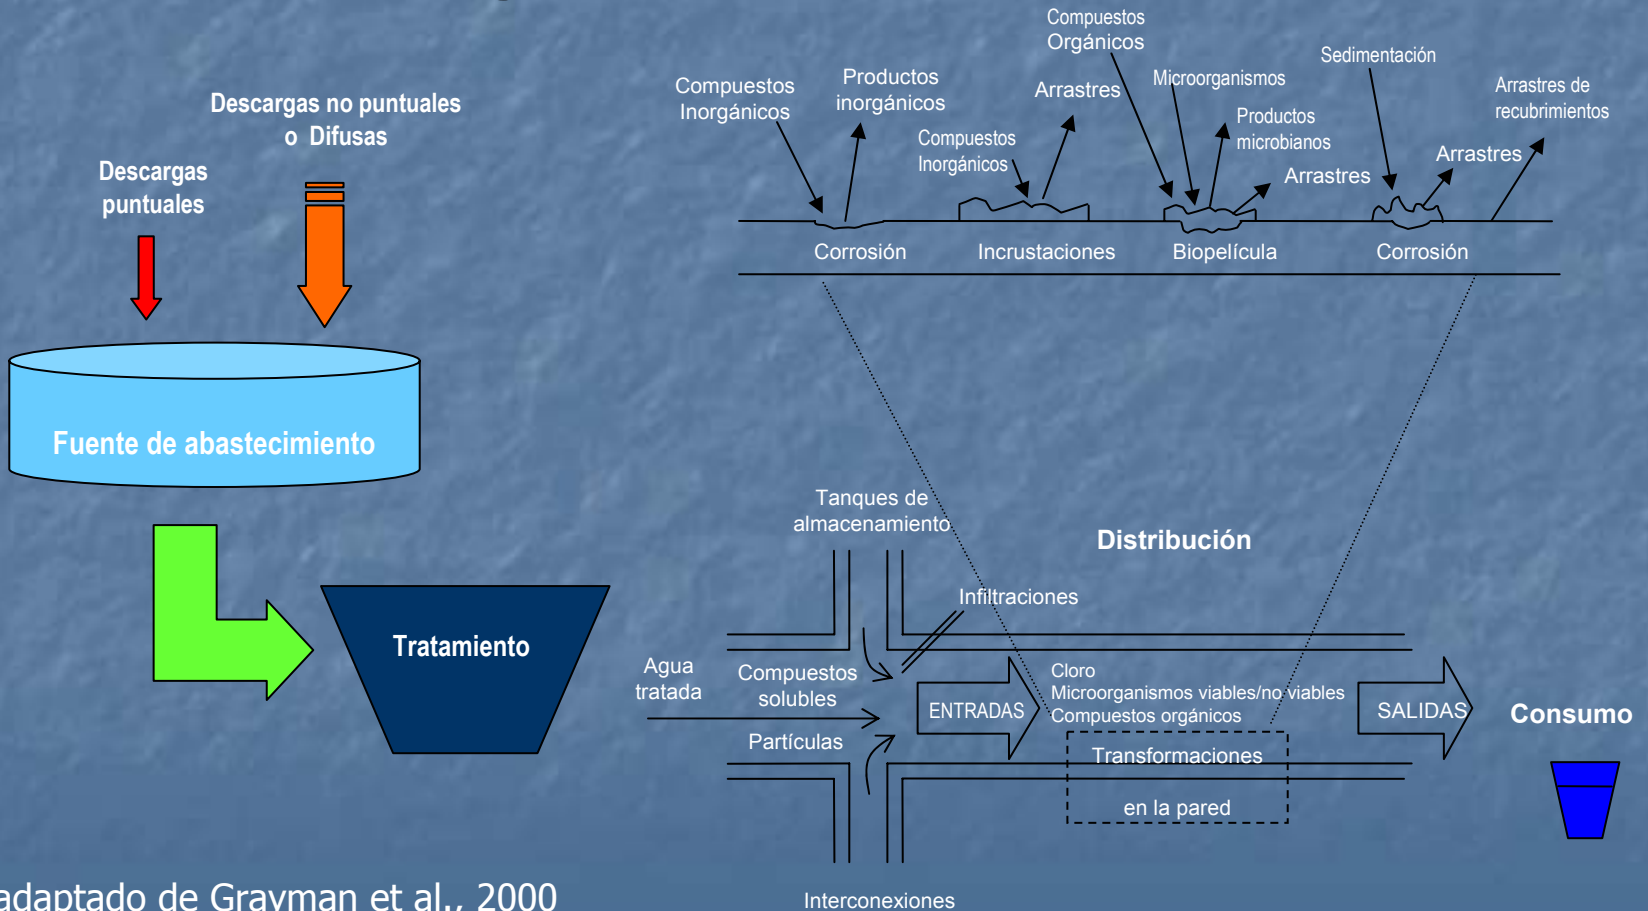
Descargas no puntuales o Difusas

Descargas puntuales

Fuente de abastecimiento

Tratamiento

Compuestos Orgánicos

Compuestos Inorgánicos

Productos inorgánicos

Arrastres

Microorganismos

Sedimentación

Arrastres de recubrimientos

Compuestos Inorgánicos

Productos microbianos

Arrastres

Arrastres

Corrosión

Incrustaciones

Biopelícula

Corrosión

Tanques de almacenamiento

Distribución

Infiltraciones

Agua tratada

Compuestos solubles

ENTRADAS

Cloro
Microorganismos viables/no viables
Compuestos orgánicos

SALIDAS

Consumo

Partículas

Transformaciones en la pared

Interconexiones

adaptado de Grayman et al., 2000